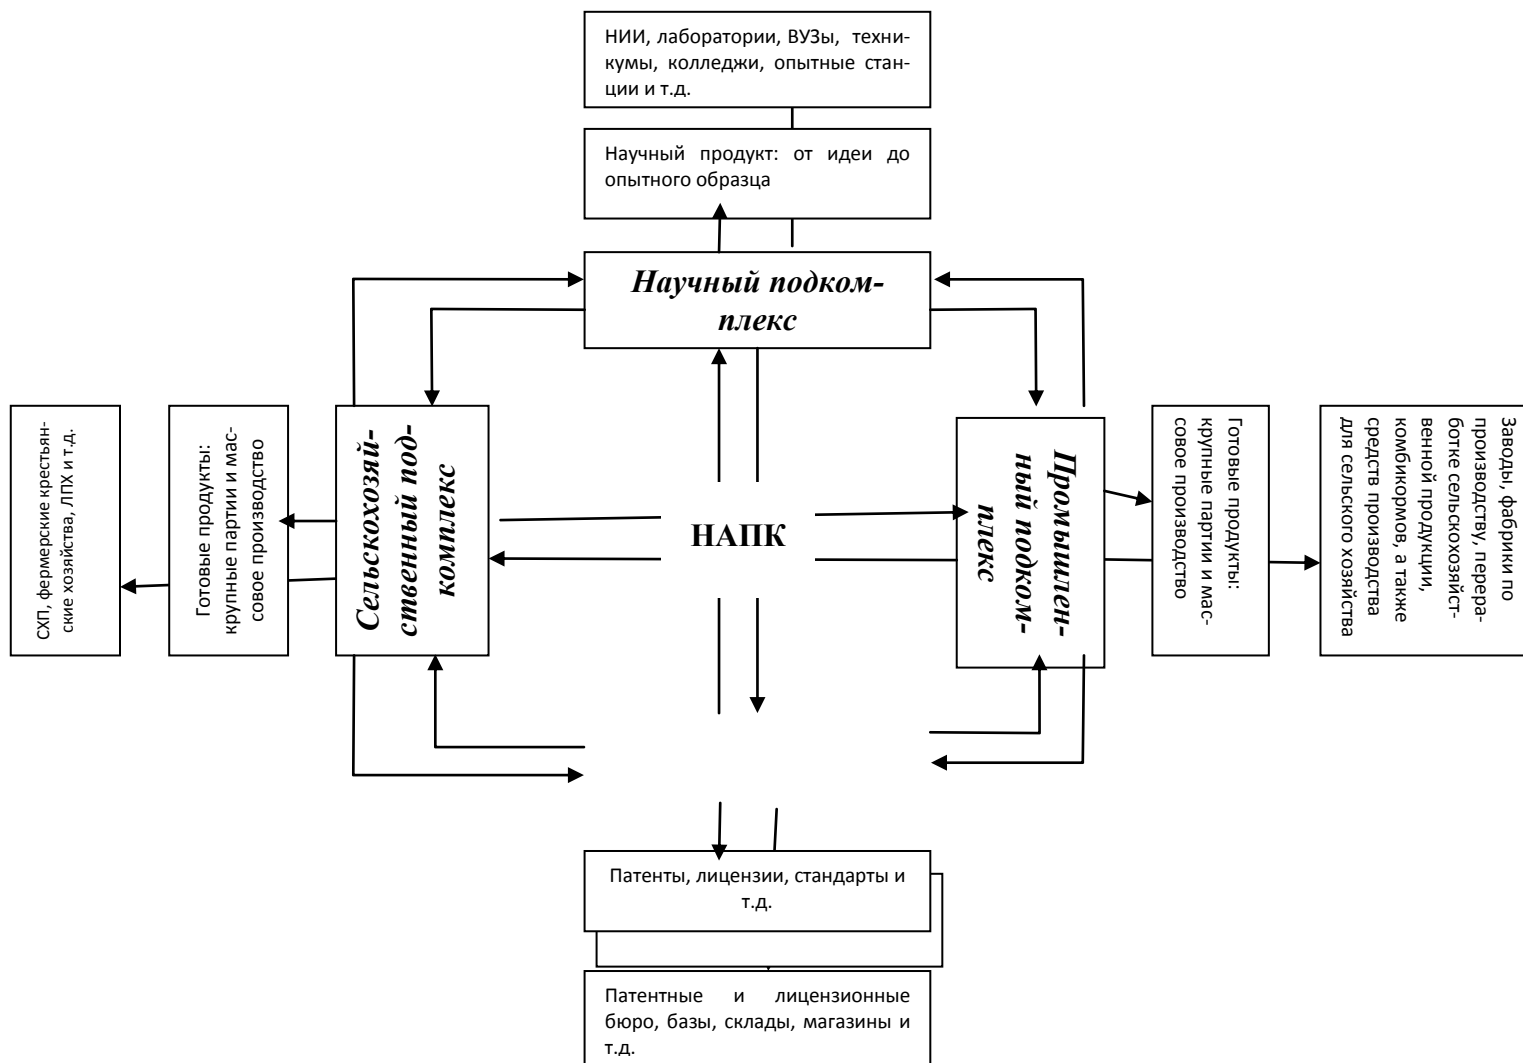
НИИ, лаборатории, ВУЗы, техникумы, колледжи, опытные станции и т.д.

Научный продукт: от идеи до опытного образца

Научный подкомплекс

СХП, фермерские крестьянские хозяйства, ЛПХ и т.д.

Готовые продукты: крупные партии и массовое производство

Сельскохозяйственный подкомплекс

НАПК

Промышленный подкомплекс

Готовые продукты: крупные партии и массовое производство

Заводы, фабрики по производству, переработке сельскохозяйственной продукции, комбикормов, а также средств производства для сельского хозяйства

Патенты, лицензии, стандарты и т.д.

Патентные и лицензионные бюро, базы, склады, магазины и т.д.